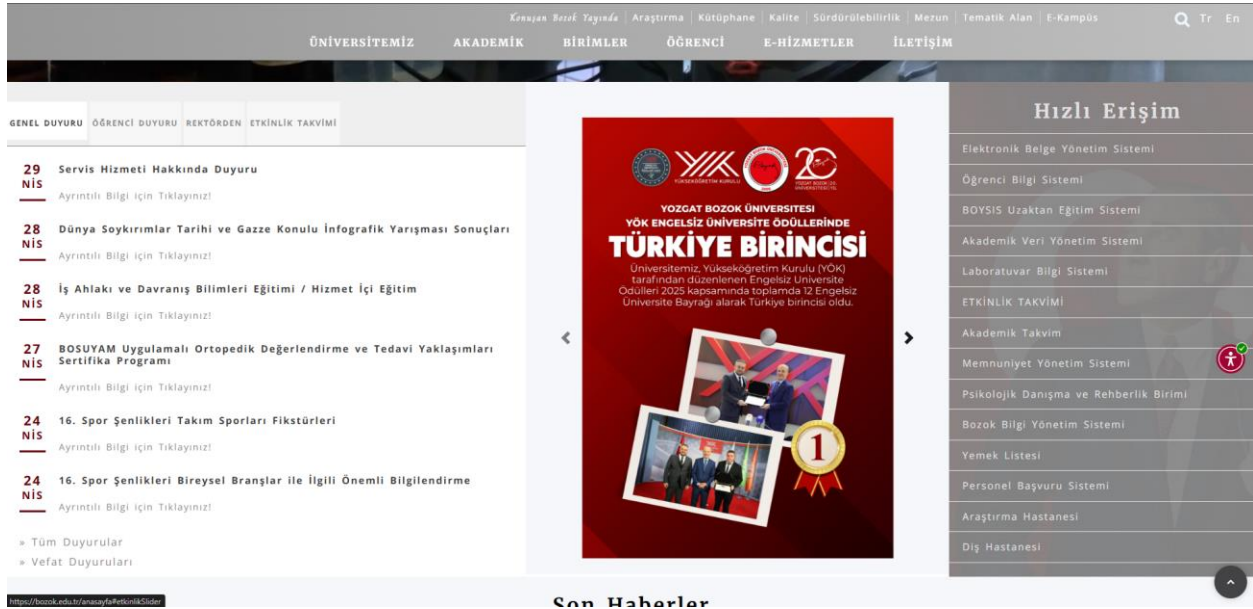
Konuşan Bozok Yayında | Araştırma | Kütüphane | Kalite | Sürdürülebilirlik | Mezun | Tematik Alan | E-Kampüs

Tr En

ÜNİVERSİTEMİZ AKADEMİK BİRİMLER ÖĞRENCİ E-HİZMETLER İLETİŞİM

GENEL DUYURU ÖĞRENCİ DUYURU REKTÖRDEN ETKİNLİK TAKVİMİ

29 NİS Servis Hizmeti Hakkında Duyuru
Ayrıntılı Bilgi için Tıklayınız!

28 NİS Dünya Soykırımlar Tarihi ve Gazze Konulu İnfografik Yarışması Sonuçları
Ayrıntılı Bilgi için Tıklayınız!

28 NİS İş Ahlakı ve Davranış Bilimleri Eğitimi / Hizmet İçi Eğitim
Ayrıntılı Bilgi için Tıklayınız!

27 NİS BOSUYAM Uygulamalı Ortopedik Değerlendirme ve Tedavi Yaklaşımları Sertifika Programı
Ayrıntılı Bilgi için Tıklayınız!

24 NİS 16. Spor Şenlikleri Takım Sporları Fikstürleri
Ayrıntılı Bilgi için Tıklayınız!

24 NİS 16. Spor Şenlikleri Bireysel Branşlar ile İlgili Önemli Bilgilendirme
Ayrıntılı Bilgi için Tıklayınız!

» Tüm Duyurular
» Vefat Duyuruları

YÜKSEKÖĞRETİM KURULU YOZGAT BOZOK ÜNİVERSİTESİ

YOZGAT BOZOK ÜNİVERSİTESİ
YÖK ENGELSİZ ÜNİVERSİTE ÖDÜLLERİNDE
TÜRKİYE BİRİNCİSİ
Üniversitemiz, Yükseköğretim Kurulu (YÖK) tarafından düzenlenen Engelsiz Üniversite Ödülleri 2025 kapsamında toplamda 12 Engelsiz Üniversite Bayrağı alarak Türkiye birincisi oldu.

1

Hızlı Erişim
Elektronik Belge Yönetim Sistemi
Öğrenci Bilgi Sistemi
BOYSIS Uzaktan Eğitim Sistemi
Akademik Veri Yönetim Sistemi
Laboratuvar Bilgi Sistemi
ETKİNLİK TAKVİMİ
Akademik Takvim
Memnuniyet Yönetim Sistemi
Psikolojik Danışma ve Rehberlik Birimi
Bozok Bilgi Yönetim Sistemi
Yemek Listesi
Personel Başvuru Sistemi
Araştırma Hastanesi
Diş Hastanesi

https://bozok.edu.tr/anasayfa#etkinlikSlider

Son Haberler